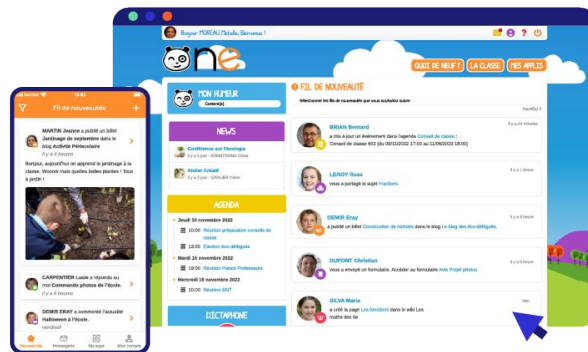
Bonjour MOREAU Mehdie, Bienvenue !

ONE

QUOI DE NEUF ? LA CLASSE MES APPLIS

MON HUMEUR

NEWS

Continuous sur l'écologie

Atelier Créatif

AGENDA

Jeudi 10 novembre 2022

Réunion préparation conseils de classe

Election éco-délégués

Mardi 15 novembre 2022

Réunion Parent Professeurs

Vendredi 18 novembre 2022

Réunion ENT

DICTAPHONE

FIL DE NOUVEAUTÉ

BRIAN Bernard

a mis à jour un événement dans l'agenda Conseil de classe :

LEROY Rose

vous a partagé le sujet Fractions

DEMIR Eray

a publié un billet Construction de nichoirs dans le blog Le blog des éco-délégués.

DUPONT Christian

vous a envoyé un formulaire. Accéder au formulaire Avis Projet photos

SILVA Maria

a créé la page Les fonctions dans le wiki Les maths des 5e

Fil de nouveautés

MARTIN Jeanne a publié un billet Jardinage de septembre dans le blog Activité Périscolaire

Il y a 4 heures

Bonjour, aujourd'hui on apprend le jardinage à la classe. Woooo mais quelles belles plantes ! Tous à jardin !

CARPENTIER Lucie a répondu au mot Commande photos de l'école.

Il y a 5 heures

DEMIR ERAY a commenté l'actualité Halloween à l'école. vendredi

Nouveautés Messagerie My apps Mon compte